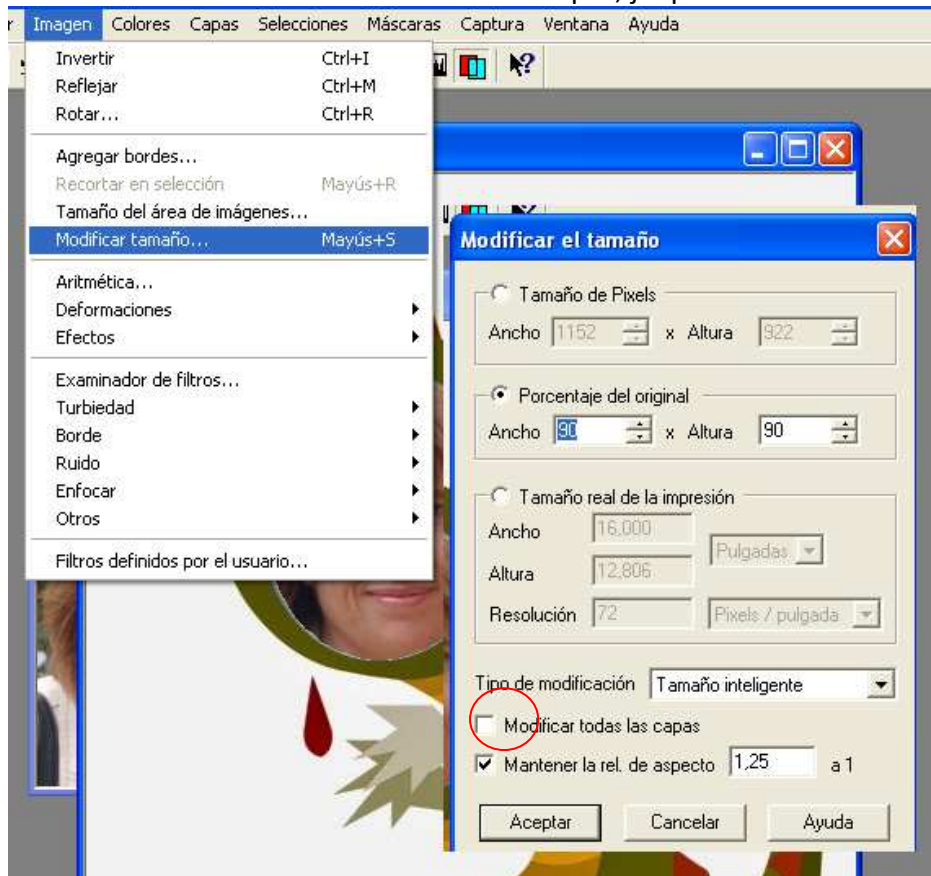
r Imagen Colores Capas Selecciones Máscaras Captura Ventana Ayuda

Invertir Ctrl+I
Reflejar Ctrl+M
Rotar... Ctrl+R

Agregar bordes...
Recortar en selección Mayús+R
Tamaño del área de imágenes...
Modificar tamaño... Mayús+S

Aritmética...
Deformaciones
Efectos

Examinador de filtros...
Turbiedad
Borde
Ruido
Enfocar
Otros

Filtros definidos por el usuario...

Modificar el tamaño

Tamaño de Pixels
Ancho 1152 x Altura 922

Porcentaje del original
Ancho 90 x Altura 90

Tamaño real de la impresión
Ancho 16,000
Altura 12,806
Pulgadas
Resolución 72
Pixels / pulgada

Tipo de modificación Tamaño inteligente
Modificar todas las capas
Mantener la rel. de aspecto 1,25 a 1

Aceptar Cancelar Ayuda